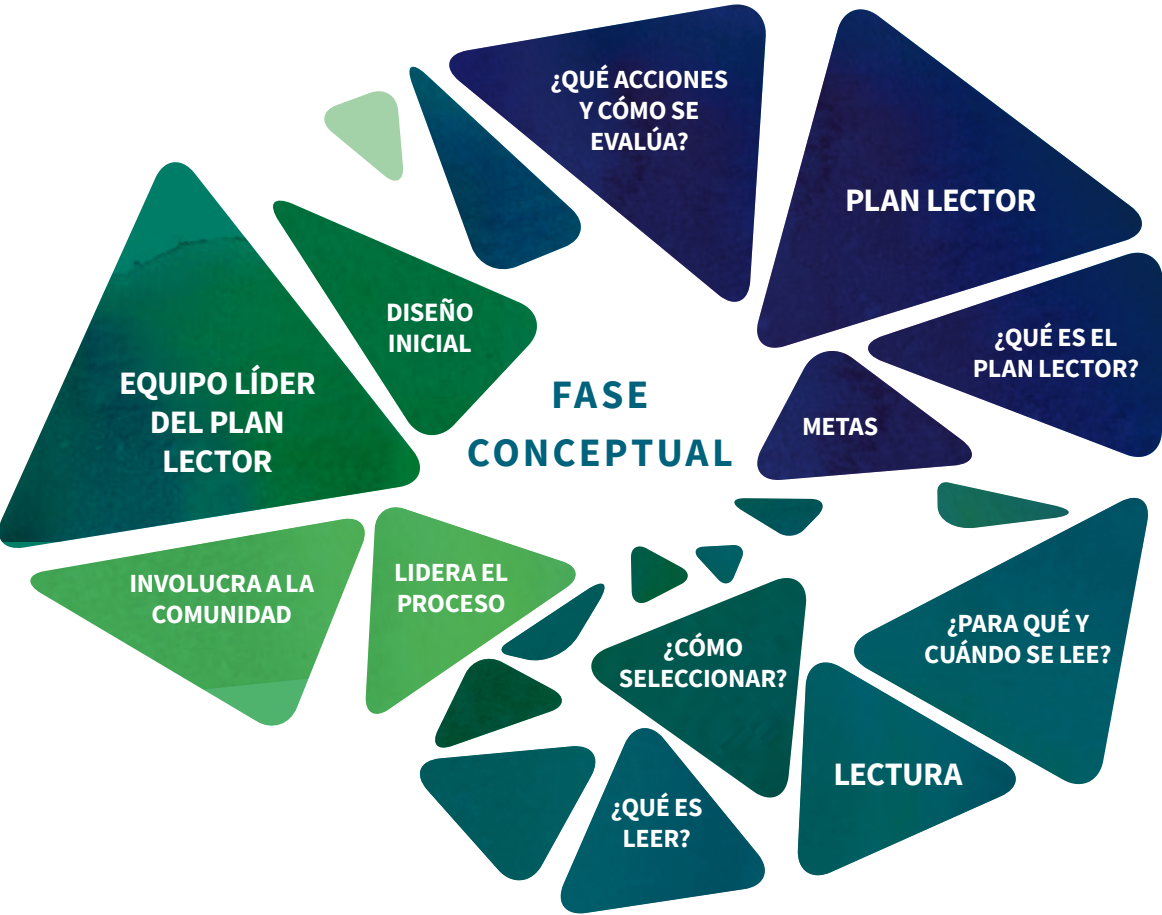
FASE CONCEPTUAL

¿QUÉ ACCIONES Y CÓMO SE EVALÚA?

PLAN LECTOR

¿QUÉ ES EL PLAN LECTOR?

METAS

¿PARA QUÉ Y CUÁNDO SE LEE?

LECTURA

¿CÓMO SELECCIONAR?

¿QUÉ ES LEER?

LIDERA EL PROCESO

INVOLUCRA A LA COMUNIDAD

EQUIPO LÍDER DEL PLAN LECTOR

DISEÑO INICIAL